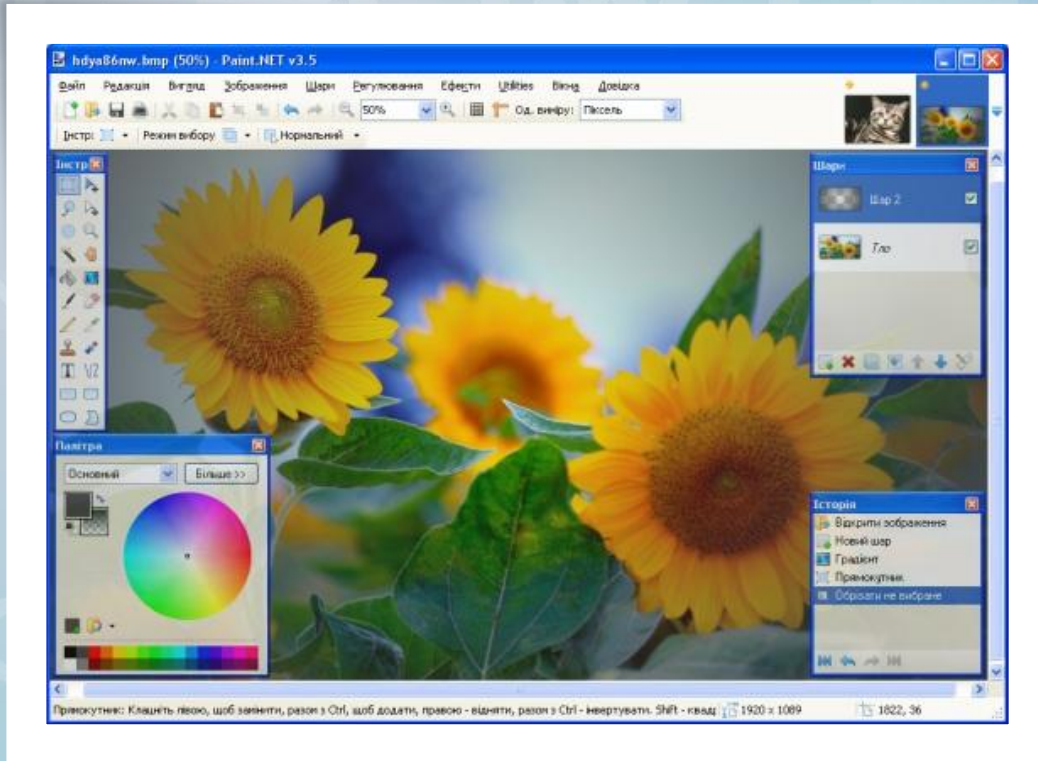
hdya86nw.bmp (50%) - Paint.NET v3.5

Файл Редакція Вигляд Зображення Шари Регулювання Ефекти Utilities Вікна Довідка

50%

Од. виміру: Піксель

Інстр: Режим вибору Нормальний

Інстр

Шари

Шар 2

Тло

Палітра

Основний

Більше >>

Історія

Відкрити зображення

Новий шар

Градієнт

Прямокутник

Обрізати не вибране

Прямокутник: Клацніть лівою, щоб замінити, разом з Ctrl, щоб додати, правою - відняти, разом з Ctrl - інвертувати. Shift - квад 1920 x 1089 1822, 36